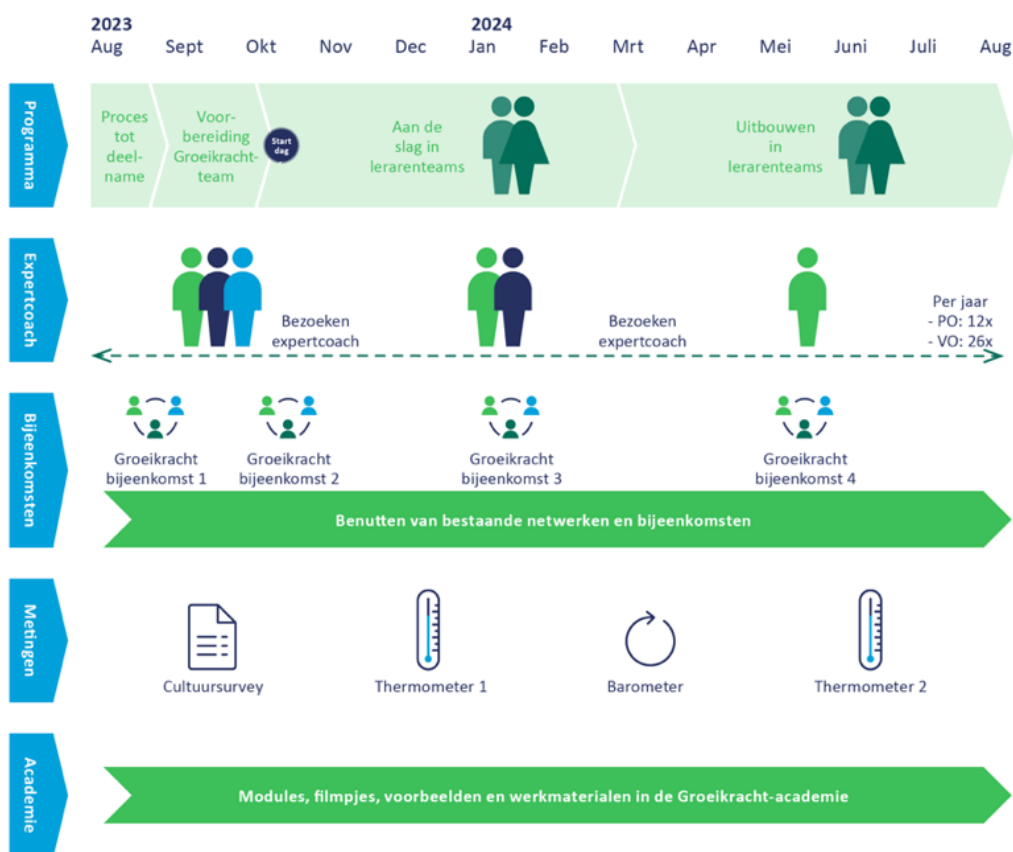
2023
Aug Sept Okt Nov Dec

2024
Jan Feb Mrt Apr Mei Juni Juli Aug

Programma

Proces tot deelname

Voorbereiding Groeikracht-team

Start dag

Aan de slag in lerarenteams

Uitbouwen in lerarenteams

Expertcoach

Bezoeken expertcoach

Bezoeken expertcoach

Per jaar
- PO: 12x
- VO: 26x

Bijeenkomsten

Groeikracht bijeenkomst 1

Groeikracht bijeenkomst 2

Groeikracht bijeenkomst 3

Groeikracht bijeenkomst 4

Benutten van bestaande netwerken en bijeenkomsten

Metingen

Cultuursurvey

Thermometer 1

Barometer

Thermometer 2

Academie

Modules, filmpjes, voorbeelden en werkmaterialen in de Groeikracht-academie